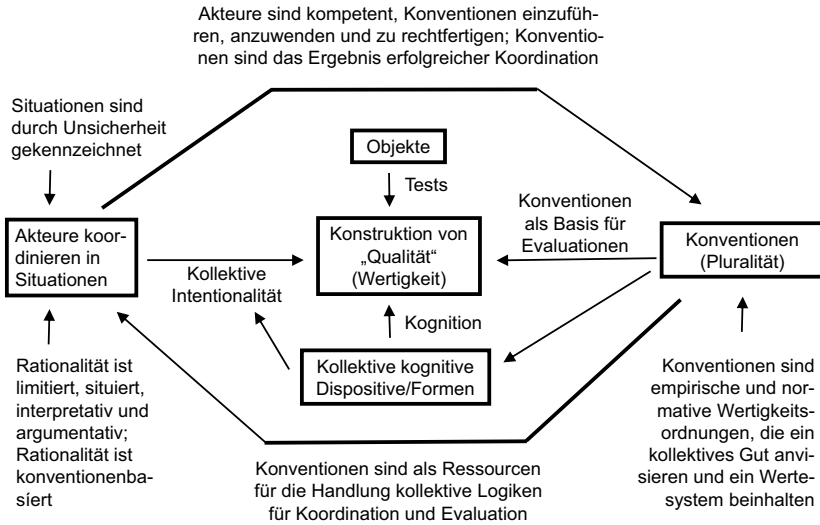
Akteure sind kompetent, Konventionen einzuführen, anzuwenden und zu rechtfertigen; Konventionen sind das Ergebnis erfolgreicher Koordination

Situationen sind durch Unsicherheit gekennzeichnet

Objekte

Tests

Konventionen als Basis für Evaluationen

Akteure koordinieren in Situationen

Konstruktion von „Qualität" (Wertigkeit)

Konventionen (Pluralität)

Kollektive Intentionalität

Kognition

Kollektive kognitive Dispositive/Formen

Rationalität ist limitiert, situiert, interpretativ und argumentativ; Rationalität ist konventionenbasiert

Konventionen sind als Ressourcen für die Handlung kollektive Logiken für Koordination und Evaluation

Konventionen sind empirische und normative Wertigkeitsordnungen, die ein kollektives Gut anvisieren und ein Wertesystem beinhalten